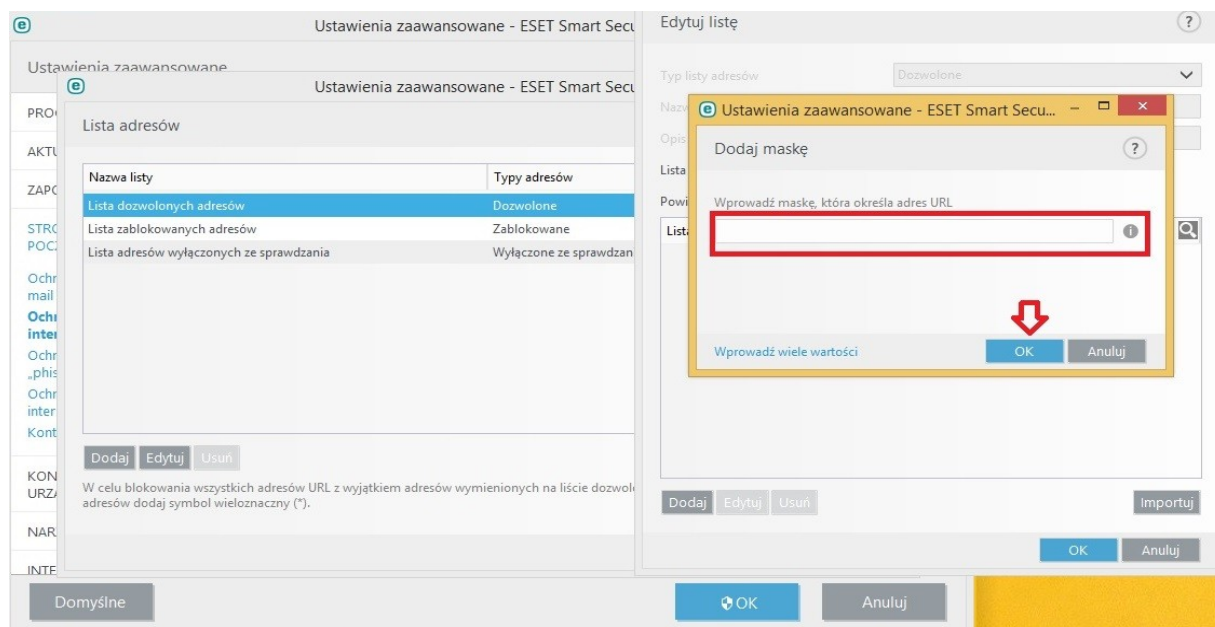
Ustawienia zaawansowane - ESET Smart Secu

Ustawienia zaawansowane

PRO
AKTU
ZAPO
STRO
POCZ
Ochr
mail
Ochr
inter
Ochr
„phis
Ochr
inter
Kont
KON
URZ
NAR
INTE

Ustawienia zaawansowane - ESET Smart Secu

Lista adresów

| Nazwa listy | Typy adresów |
|---|---|
| Lista dozwolonych adresów | Dozwolone |
| Lista zablokowanych adresów | Zablokowane |
| Lista adresów wyłączonych ze sprawdzania | Wyłączone ze sprawdzan |

Dodaj Edytuj Usuń

W celu blokowania wszystkich adresów URL z wyjątkiem adresów wymienionych na liście dozwolo adresów dodaj symbol wieloznaczny (*).

Edytuj listę

Typ listy adresów Dozwolone
Nazw
Opis
Lista
Powi
Lista

Ustawienia zaawansowane - ESET Smart Secu...

Dodaj maskę

Wprowadź maskę, która określa adres URL

Wprowadź wiele wartości OK Anuluj

Dodaj Edytuj Usuń Importuj

OK Anuluj

Domyślne OK Anuluj